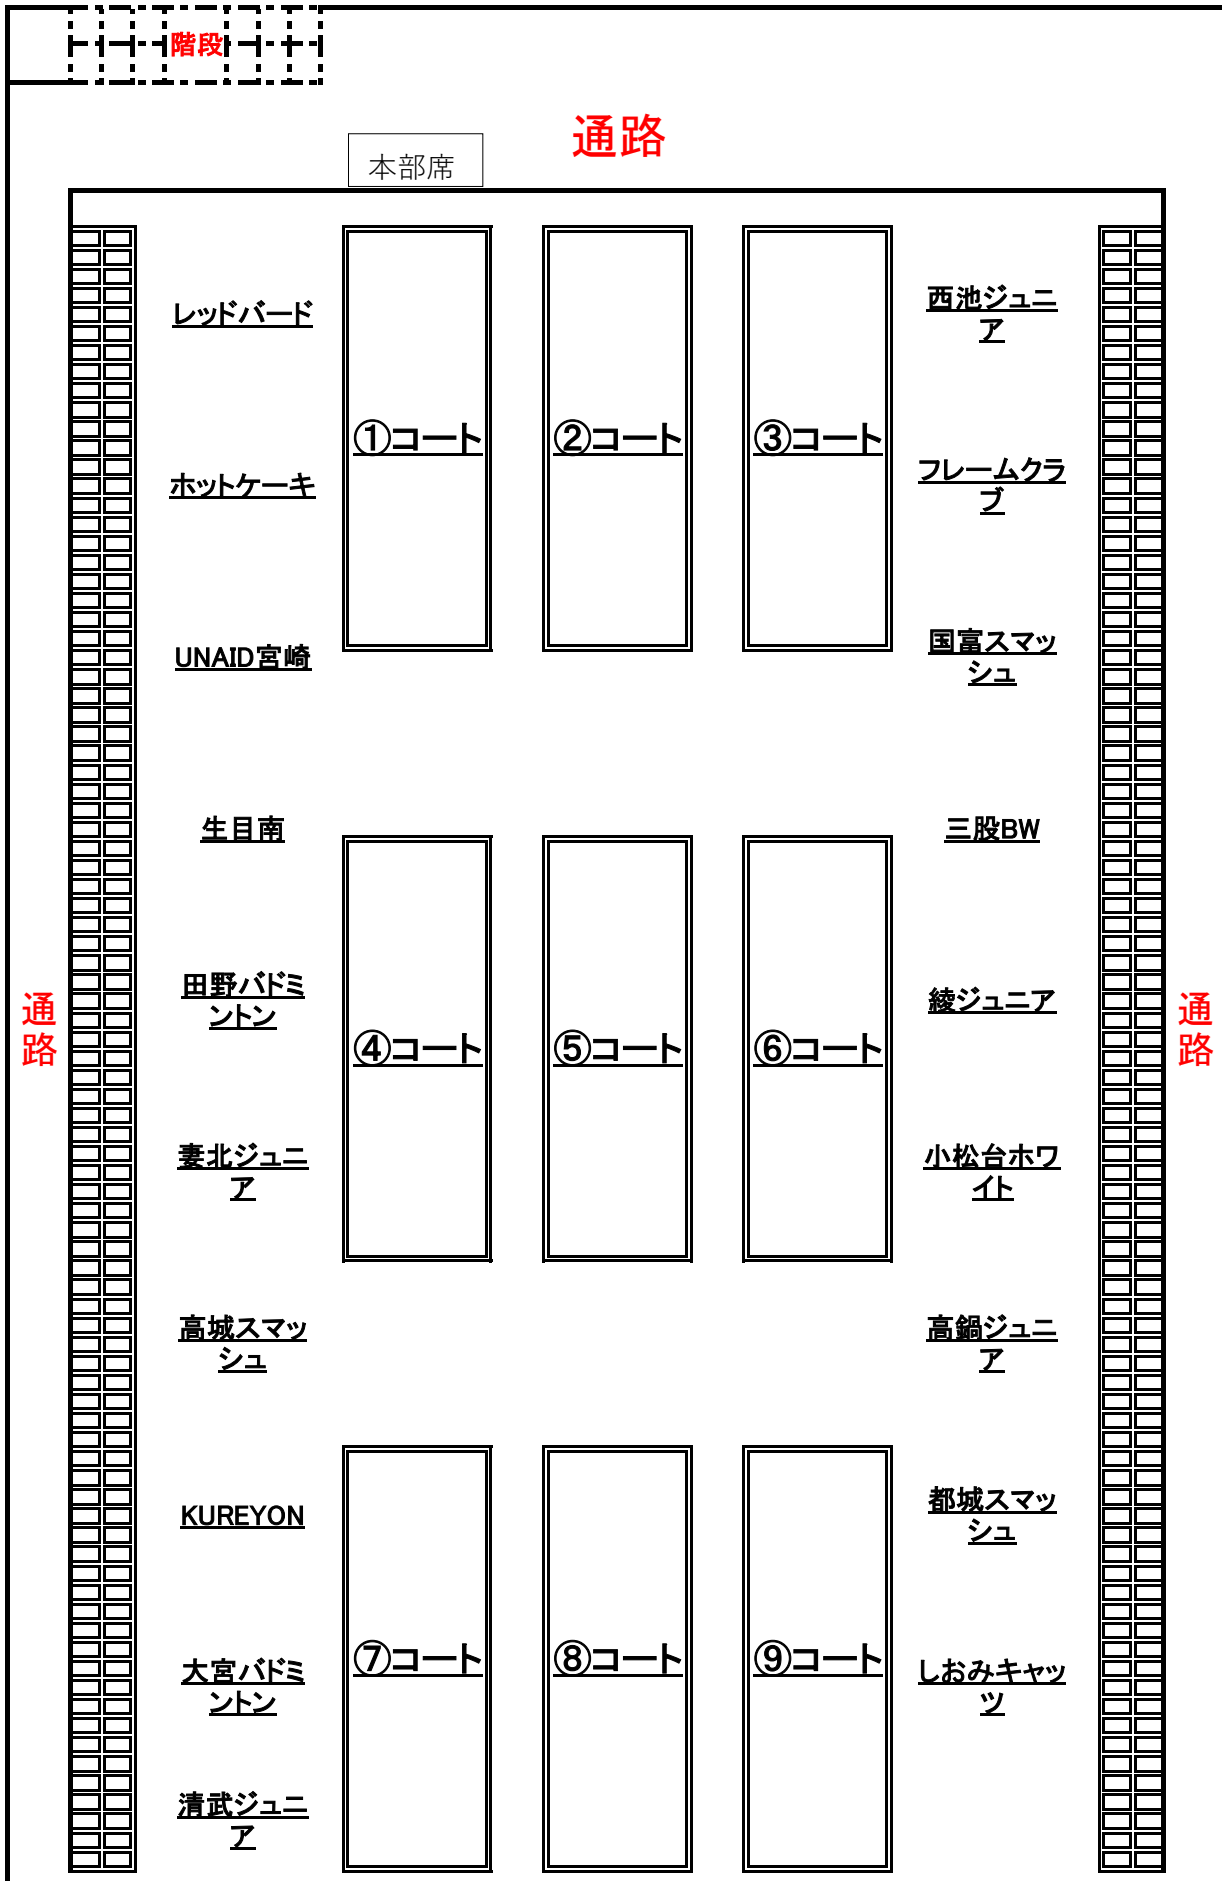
階段

通路

本部席

レッドバード

①コート

②コート

③コート

西池ジュニア

ホットケーキ

フレームクラブ

UNAID宮崎

国富スマッシュ

生目南

三股BW

田野バドミントン

④コート

⑤コート

⑥コート

綾ジュニア

通路

通路

妻北ジュニア

小松台ホワイト

高城スマッシュ

高鍋ジュニア

KUREYON

都城スマッシュ

大宮バドミントン

⑦コート

⑧コート

⑨コート

しおみキャッツ

清武ジュニア